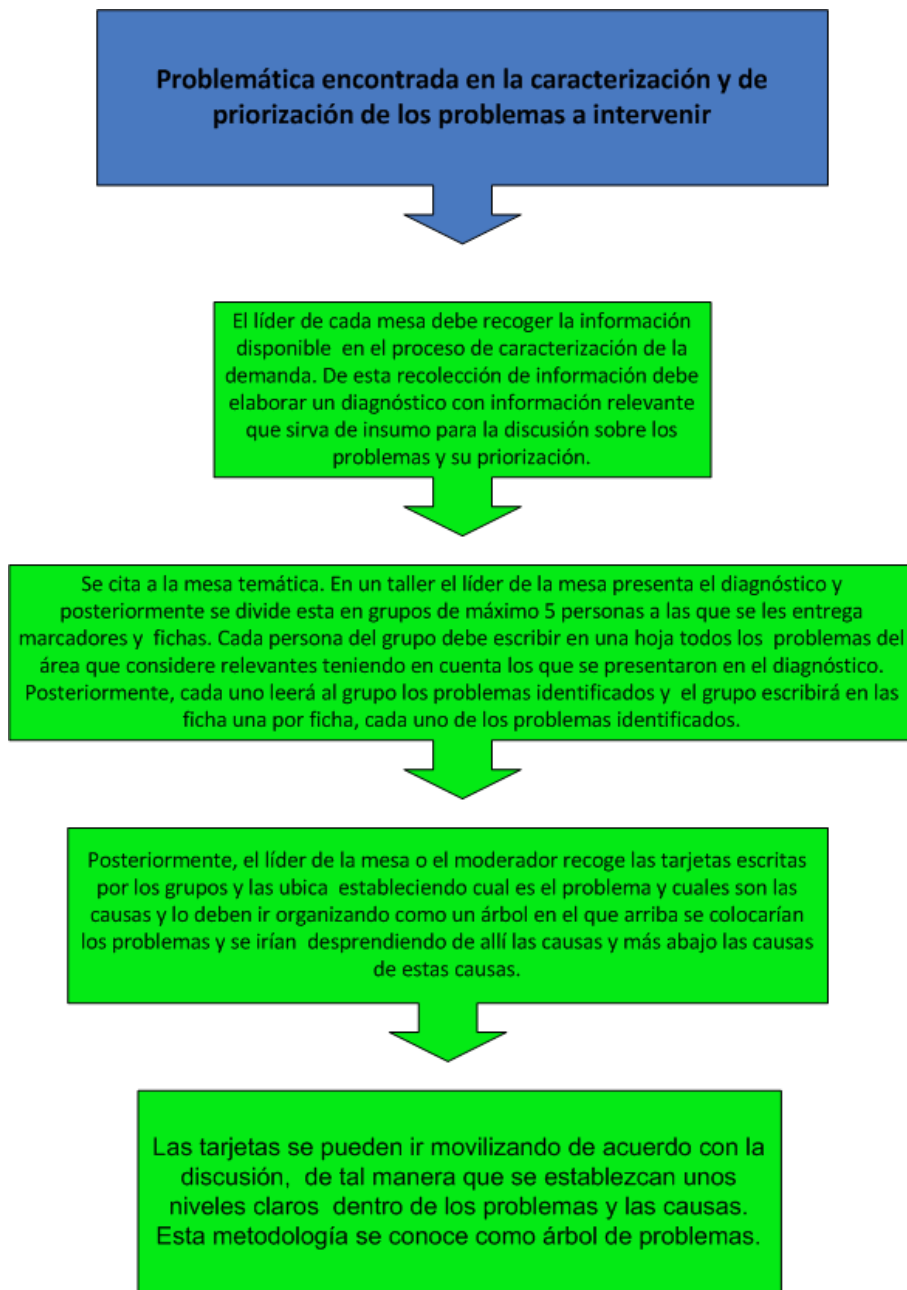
Problemática encontrada en la caracterización y de priorización de los problemas a intervenir

El líder de cada mesa debe recoger la información disponible en el proceso de caracterización de la demanda. De esta recolección de información debe elaborar un diagnóstico con información relevante que sirva de insumo para la discusión sobre los problemas y su priorización.

Se cita a la mesa temática. En un taller el líder de la mesa presenta el diagnóstico y posteriormente se divide esta en grupos de máximo 5 personas a las que se les entrega marcadores y fichas. Cada persona del grupo debe escribir en una hoja todos los problemas del área que considere relevantes teniendo en cuenta los que se presentaron en el diagnóstico. Posteriormente, cada uno leerá al grupo los problemas identificados y el grupo escribirá en las ficha una por ficha, cada uno de los problemas identificados.

Posteriormente, el líder de la mesa o el moderador recoge las tarjetas escritas por los grupos y las ubica estableciendo cual es el problema y cuales son las causas y lo deben ir organizando como un árbol en el que arriba se colocarían los problemas y se irían desprendiendo de allí las causas y más abajo las causas de estas causas.

Las tarjetas se pueden ir movilizando de acuerdo con la discusión, de tal manera que se establezcan unos niveles claros dentro de los problemas y las causas. Esta metodología se conoce como árbol de problemas.